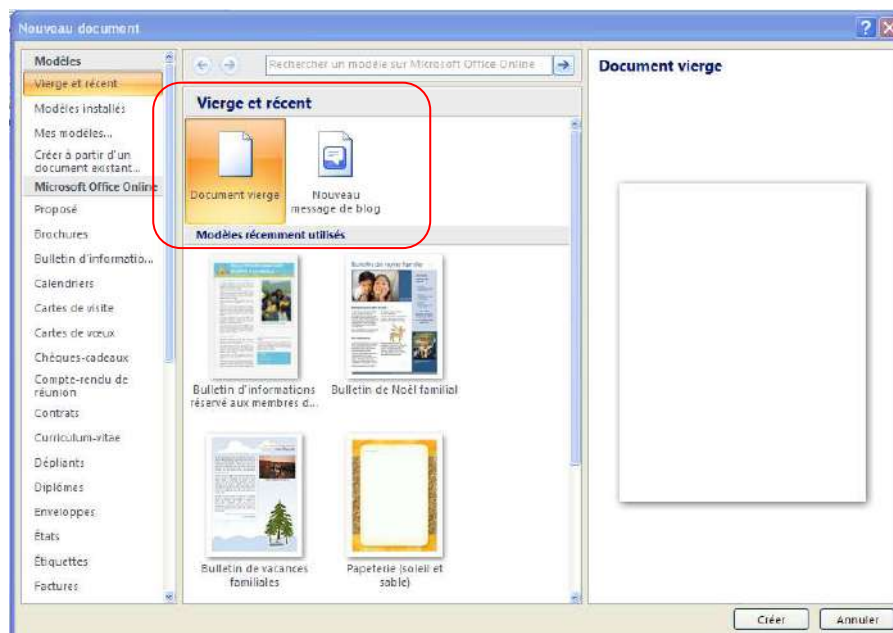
Nouveau document

Modèles
Vierge et récent
Modèles installés
Mes modèles...
Créer à partir d'un document existant...
Microsoft Office Online
Proposé
Brochures
Bulletin d'informatio...
Calendriers
Cartes de visite
Cartes de vœux
Chèques-cadeaux
Compte-rendu de réunion
Contrats
Curriculum-vitae
Dépliants
Diplômes
Enveloppes
États
Étiquettes
Factures

Rechercher un modèle sur Microsoft Office Online

Vierge et récent

Document vierge

Nouveau message de blog

Modèles récemment utilisés

Bulletin d'informations réservé aux membres d...

Bulletin de Noël familial

Bulletin de vacances familiales

Papeterie (soleil et sable)

Document vierge

Créer

Annuler